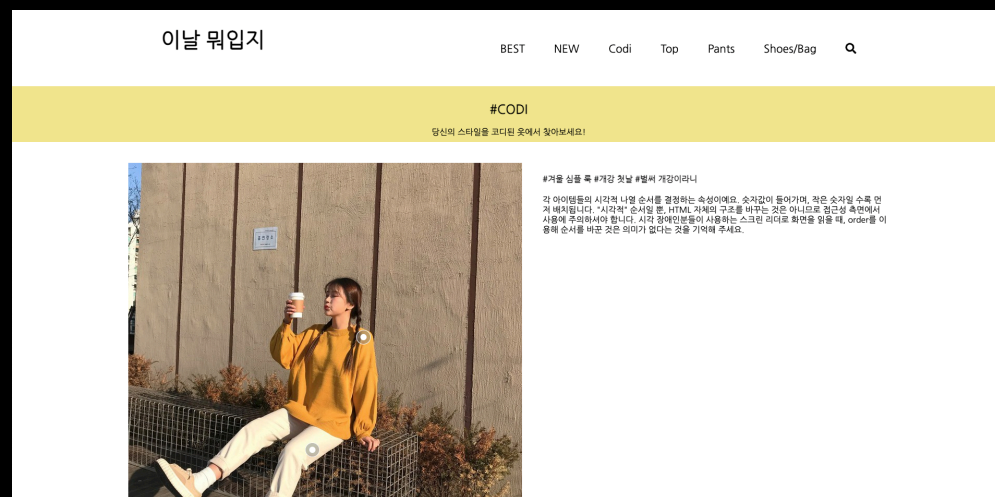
이날 뭐입지

BEST NEW Codi Top Pants Shoes/Bag

#CODI

당신의 스타일을 코디된 옷에서 찾아보세요!

#겨울 심플 룩 #개강 첫날 #벌써 개강이라니

각 아이템들의 시각적 나열 순서를 결정하는 속성이예요. 숫자값이 들어가며, 작은 숫자일 수록 먼저 배치됩니다. "시각적" 순서일 뿐, HTML 자체의 구조를 바꾸는 것은 아니므로 접근성 측면에서 사용에 주의하셔야 합니다. 시각 장애인분들이 사용하는 스크린 리더로 화면을 읽을 때, order를 이용해 순서를 바꾼 것은 의미가 없다는 것을 기억해 주세요.